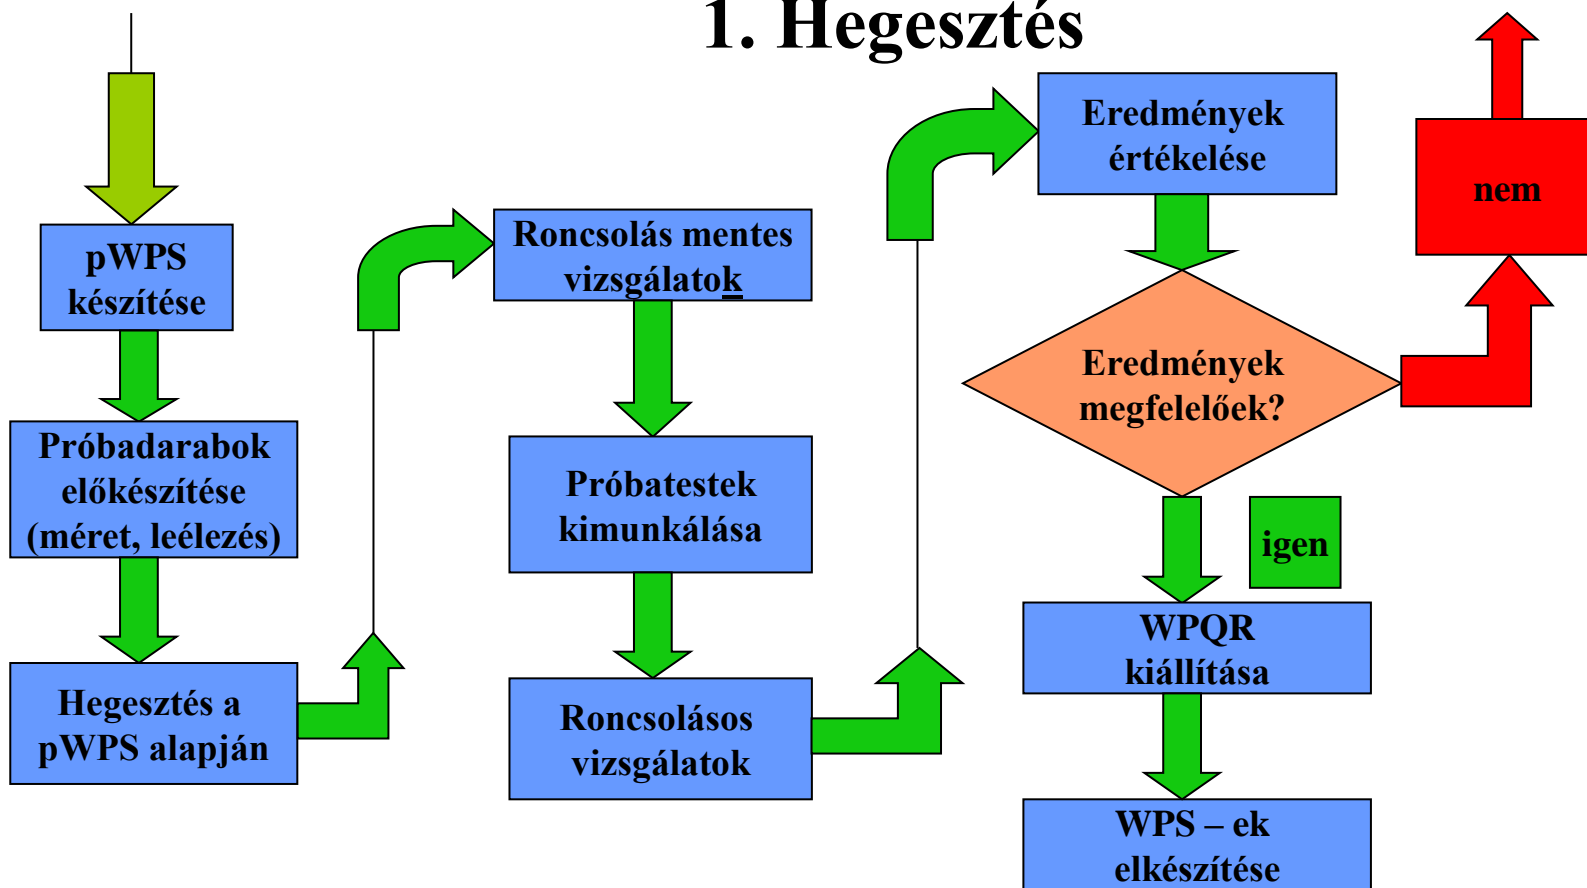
1. Hegesztés

pWPS készítése

Próbadarabok előkészítése (méret, leélezés)

Hegesztés a pWPS alapján

Roncsolás mentes vizsgálatok

Próbatestek kimunkálása

Roncsolásos vizsgálatok

Eredmények értékelése

Eredmények megfelelőek?

nem

igen

WPQR kiállítása

WPS – ek elkészítése